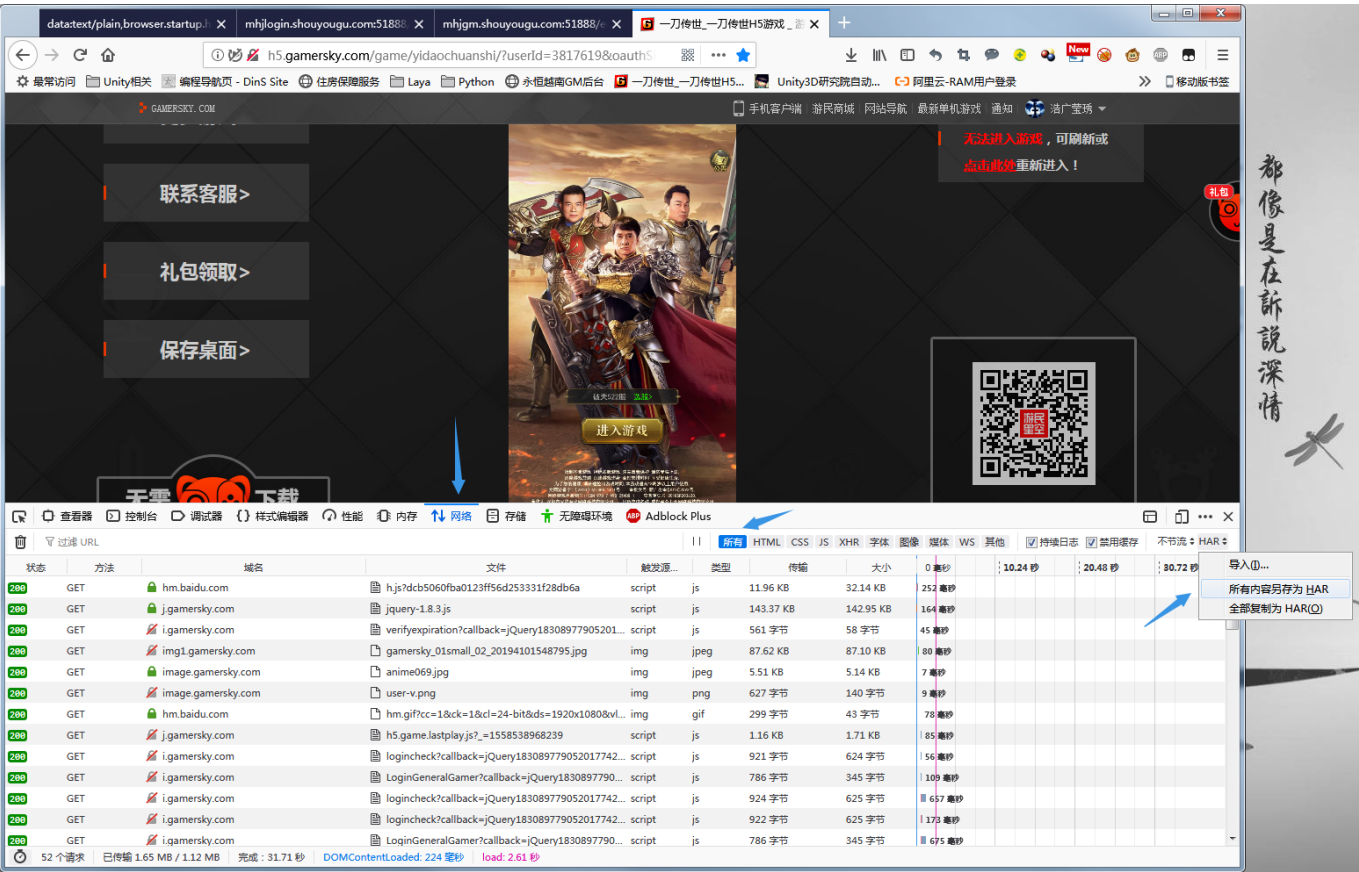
data:text/plain,browser.startup.h ×
mhjlogin.shouyougu.com:51888 ×
mhjgm.shouyougu.com:51888/ ×
一刀传世_一刀传世H5游戏_ ×
+

h5.gamersky.com/game/yidaochuanshi/?userId=3817619&oauth
New

最常访问 Unity相关 编程导航页 - DinS Site 住房保障服务 Laya Python 永恒越南GM后台 一刀传世_一刀传世H5... Unity3D研究院自动... 阿里云-RAM用户登录 » 移动版书签

GAMERSKY.COM
手机客户端 | 游民商城 | 网站导航 | 最新单机游戏 | 通知 | 浩广莹珐

无法进入游戏，可刷新或
点击此处重新进入！

联系客服>
礼包领取>
保存桌面>

礼包

进入游戏

游民星空

无需 下载

都像是在訴說深情

查看器 控制台 调试器 样式编辑器 性能 内存 网络 存储 无障碍环境 Adblock Plus

过滤 URL
所有 HTML CSS JS XHR 字体 图像 媒体 WS 其他 持续日志 禁用缓存 不节流 HAR

导入(I)...
所有内容另存为 HAR
全部复制为 HAR(O)

| 状态 | 方法 | 域名 | 文件 | 触发源... | 类型 | 传输 | 大小 | 0 毫秒 |
|---|---|---|---|---|---|---|---|---|
| 200 | GET | hm.baidu.com | h.js?dcb5060fba0123ff56d253331f28db6a | script | js | 11.96 KB | 32.14 KB | 252 毫秒 |
| 200 | GET | j.gamersky.com | jquery-1.8.3.js | script | js | 143.37 KB | 142.95 KB | 164 毫秒 |
| 200 | GET | i.gamersky.com | verifyexpiration?callback=jQuery18308977905201... | script | js | 561 字节 | 58 字节 | 45 毫秒 |
| 200 | GET | img1.gamersky.com | gamersky_01small_02_20194101548795.jpg | img | jpeg | 87.62 KB | 87.10 KB | 80 毫秒 |
| 200 | GET | image.gamersky.com | anime069.jpg | img | jpeg | 5.51 KB | 5.14 KB | 7 毫秒 |
| 200 | GET | image.gamersky.com | user-v.png | img | png | 627 字节 | 140 字节 | 9 毫秒 |
| 200 | GET | hm.baidu.com | hm.gif?cc=1&ck=1&cl=24-bit&ds=1920x1080&vl... | img | gif | 299 字节 | 43 字节 | 78 毫秒 |
| 200 | GET | j.gamersky.com | h5.game.lastplay.js?_=1558538968239 | script | js | 1.16 KB | 1.71 KB | 85 毫秒 |
| 200 | GET | i.gamersky.com | logincheck?callback=jQuery183089779052017742... | script | js | 921 字节 | 624 字节 | 56 毫秒 |
| 200 | GET | i.gamersky.com | LoginGeneralGamer?callback=jQuery1830897790... | script | js | 786 字节 | 345 字节 | 109 毫秒 |
| 200 | GET | i.gamersky.com | logincheck?callback=jQuery183089779052017742... | script | js | 924 字节 | 625 字节 | 657 毫秒 |
| 200 | GET | i.gamersky.com | logincheck?callback=jQuery183089779052017742... | script | js | 922 字节 | 625 字节 | 173 毫秒 |
| 200 | GET | i.gamersky.com | LoginGeneralGamer?callback=jQuery1830897790... | script | js | 786 字节 | 345 字节 | 675 毫秒 |

10.24 秒 20.48 秒 30.72 秒

52 个请求 | 已传输 1.65 MB / 1.12 MB | 完成：31.71 秒 | DOMContentLoaded: 224 毫秒 | load: 2.61 秒